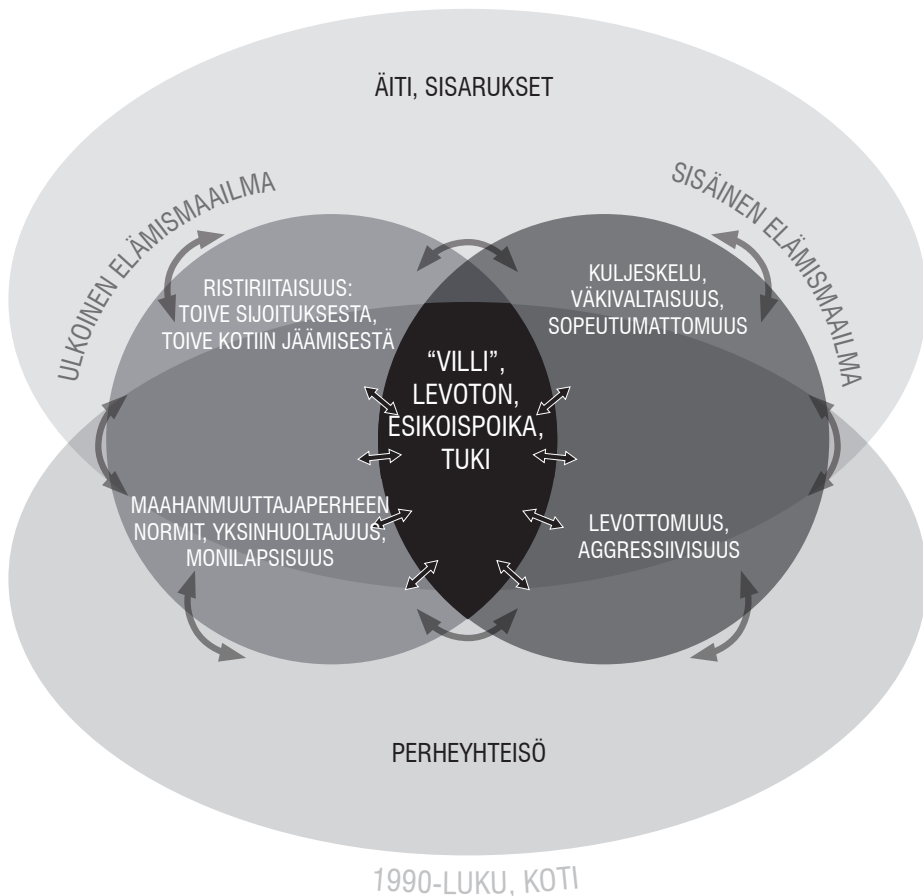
ÄITI, SISARUKSET

ULKOINEN ELÄMISMAAILMA

SISÄINEN ELÄMISMAAILMA

RISTIRIITAISUUS: TOIVE SIJOITUKSESTA, TOIVE KOTIIN JÄÄMISESTÄ

KULJESKELU, VÄKIVALTAISUUS, SOPEUTUMATTOMUUS

"VILLI", LEVOTON, ESIKOISPOIKA, TUKI

MAAHANMUUTTAJAPERHEEN NORMIT, YKSINHUOLTAJUUS, MONILAPSISUUS

LEVOTTOMUUS, AGGRESSIIVISUUS

PERHEYHTEISÖ

1990-LUKU, KOTI